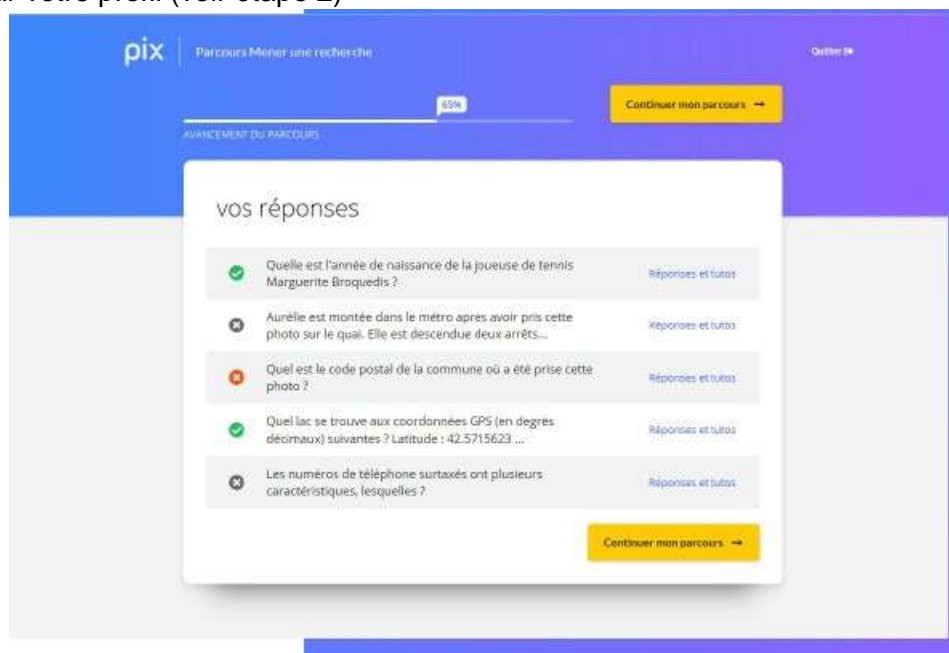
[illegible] votre profil (voir étape 2)

pix | Parcours Mener une recherche

Quitter

65%

AVANCEMENT DU PARCOURS

Continuer mon parcours →

vos réponses

Quelle est l'année de naissance de la joueuse de tennis Marguerite Broquedis ?

Réponses et tutos

Aurélie est montée dans le métro après avoir pris cette photo sur le quai. Elle est descendue deux arrêts...

Réponses et tutos

Quel est le code postal de la commune où a été prise cette photo ?

Réponses et tutos

Quel lac se trouve aux coordonnées GPS (en degrés décimaux) suivantes ? Latitude : 42.5715623 ...

Réponses et tutos

Les numéros de téléphone surtaxés ont plusieurs caractéristiques, lesquelles ?

Réponses et tutos

Continuer mon parcours →